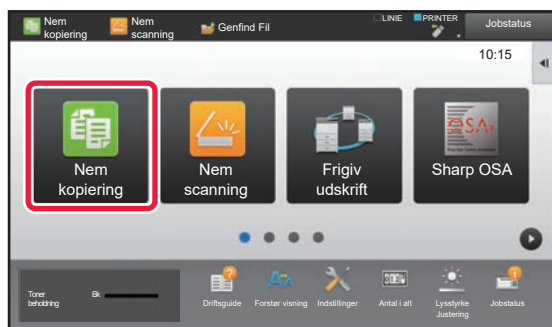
Nem kopiering
Nem scanning
Genfind Fil
LINIE
PRINTER
Jobstatus
10:15

Nem kopiering
Nem scanning
Frigiv udskrift
Sharp OSA

Toner beholdning
Bk
Driftsguide
Forstør visning
Indstillinger
Antal i alt
Lysstyrke Justering
Jobstatus